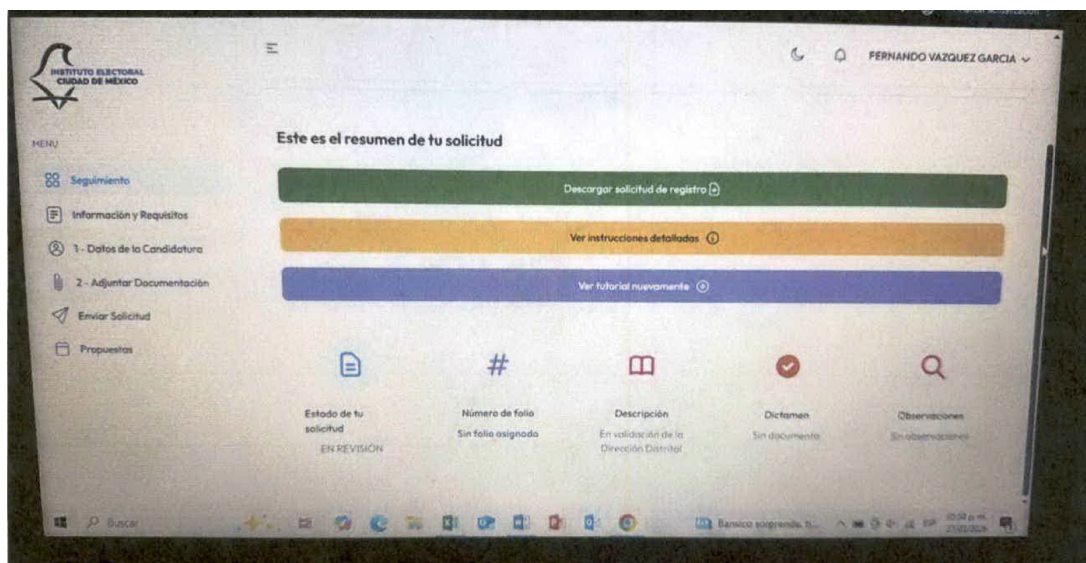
INSTITUTO ELECTORAL CIUDAD DE MÉXICO

FERNANDO VAZQUEZ GARCIA

MENU

Seguimiento

Información y Requisitos

1 - Datos de la Candidatura

2 - Adjuntar Documentación

Enviar Solicitud

Propuestas

Este es el resumen de tu solicitud

Descargar solicitud de registro

Ver instrucciones detalladas

Ver tutorial nuevamente

Estado de tu solicitud
EN REVISIÓN

Número de folio
Sin folio asignado

Descripción
En validación de la Dirección Distrital

Dictamen
Sin documento

Observaciones
Sin observaciones

Buscar

Banxico sorprende, ti...

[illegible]